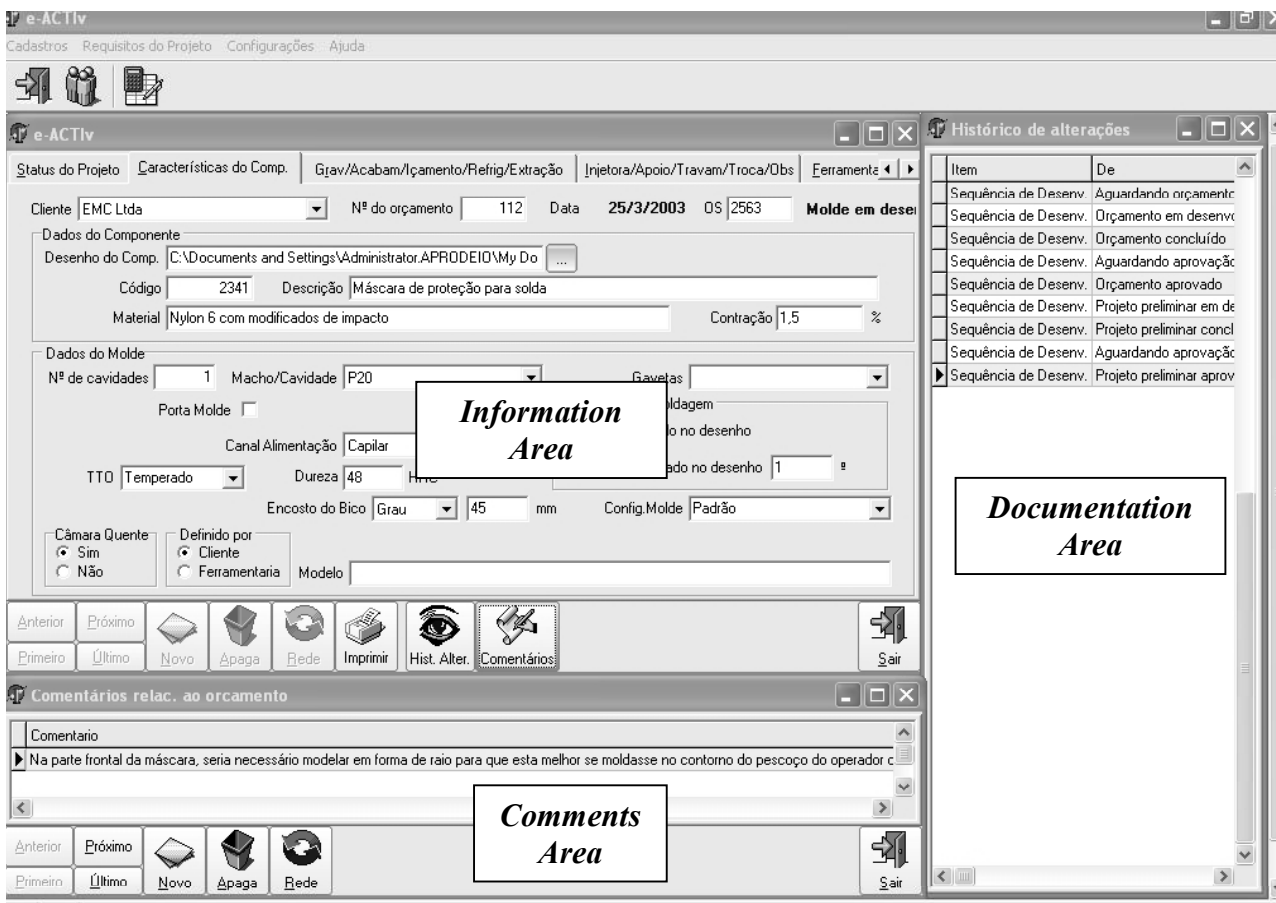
e-ACTIv

Cadastros Requisitos do Projeto Configurações Ajuda

e-ACTIv

Status do Projeto | Características do Comp. | Grav/Acabam/Içamento/Refrig/Extração | Injetora/Apoio/Travam/Troca/Obs | Ferramenta

Cliente EMC Ltda Nº do orçamento 112 Data 25/3/2003 OS 2563 Molde em dese

Dados do Componente
Desenho do Comp. C:\Documents and Settings\Administrator.APRODEIO\My Do ...
Código 2341 Descrição Máscara de proteção para solda
Material Nylon 6 com modificados de impacto Contração 1,5 %

Dados do Molde
Nº de cavidades 1 Macho/Cavidade P20 Gavetas
Porta Molde
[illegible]oldagem
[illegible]o no desenho
Canal Alimentação Capilar
TTO Temperado Dureza 48 H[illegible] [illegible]ado no desenho 1 º
Encosto do Bico Grau 45 mm Config.Molde Padrão

Câmara Quente
Sim
Não
Definido por
Cliente
Ferramentaria
Modelo

Information Area

Anterior Próximo Primeiro Último Novo Apaga Rede Imprimir Hist. Alter. Comentários Sair

Comentários relac. ao orcamento

Comentario
Na parte frontal da máscara, seria necessário modelar em forma de raio para que esta melhor se moldasse no contorno do pescoço do operador c

Comments Area

Anterior Próximo Primeiro Último Novo Apaga Rede Sair

Histórico de alterações

| Item | De |
|---|---|
| Sequência de Desenv. | Aguardando orçamento |
| Sequência de Desenv. | Orçamento em desenvo |
| Sequência de Desenv. | Orçamento concluído |
| Sequência de Desenv. | Aguardando aprovação |
| Sequência de Desenv. | Orçamento aprovado |
| Sequência de Desenv. | Projeto preliminar em de |
| Sequência de Desenv. | Projeto preliminar concl |
| Sequência de Desenv. | Aguardando aprovação |
| Sequência de Desenv. | Projeto preliminar aprov |

Documentation Area